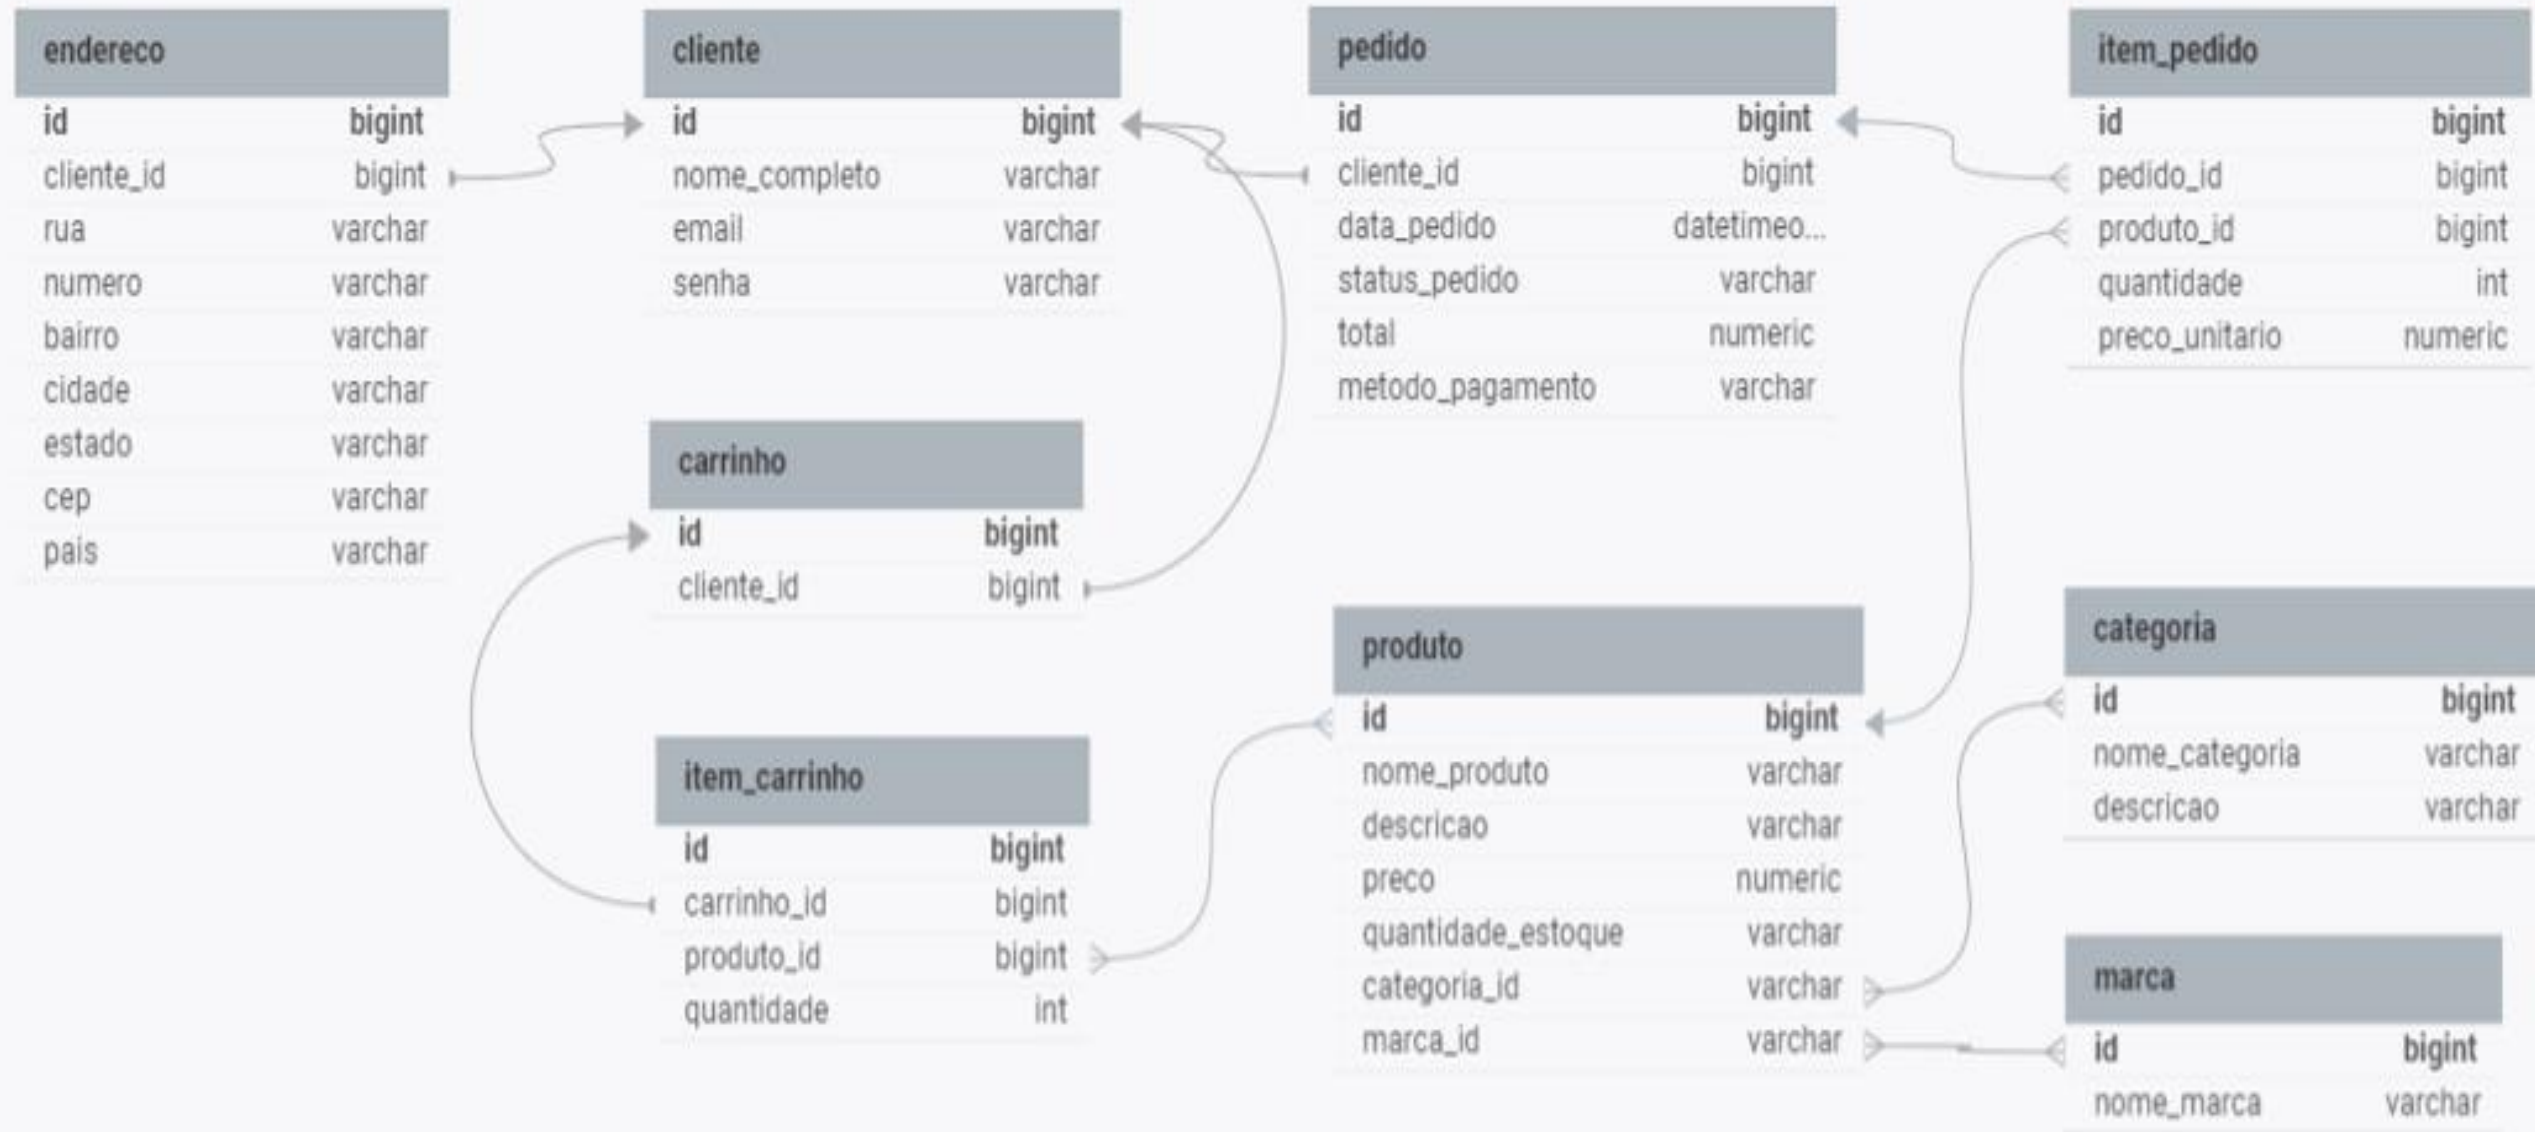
| endereco | |
|---|---|
| id | bigint |
| cliente_id | bigint |
| rua | varchar |
| numero | varchar |
| bairro | varchar |
| cidade | varchar |
| estado | varchar |
| cep | varchar |
| pais | varchar |

| cliente | |
|---|---|
| id | bigint |
| nome_completo | varchar |
| email | varchar |
| senha | varchar |

| pedido | |
|---|---|
| id | bigint |
| cliente_id | bigint |
| data_pedido | datetimeo... |
| status_pedido | varchar |
| total | numeric |
| metodo_pagamento | varchar |

| item_pedido | |
|---|---|
| id | bigint |
| pedido_id | bigint |
| produto_id | bigint |
| quantidade | int |
| preco_unitario | numeric |

| carrinho | |
|---|---|
| id | bigint |
| cliente_id | bigint |

| item_carrinho | |
|---|---|
| id | bigint |
| carrinho_id | bigint |
| produto_id | bigint |
| quantidade | int |

| produto | |
|---|---|
| id | bigint |
| nome_produto | varchar |
| descricao | varchar |
| preco | numeric |
| quantidade_estoque | varchar |
| categoria_id | varchar |
| marca_id | varchar |

| categoria | |
|---|---|
| id | bigint |
| nome_categoria | varchar |
| descricao | varchar |

| marca | |
|---|---|
| id | bigint |
| nome_marca | varchar |